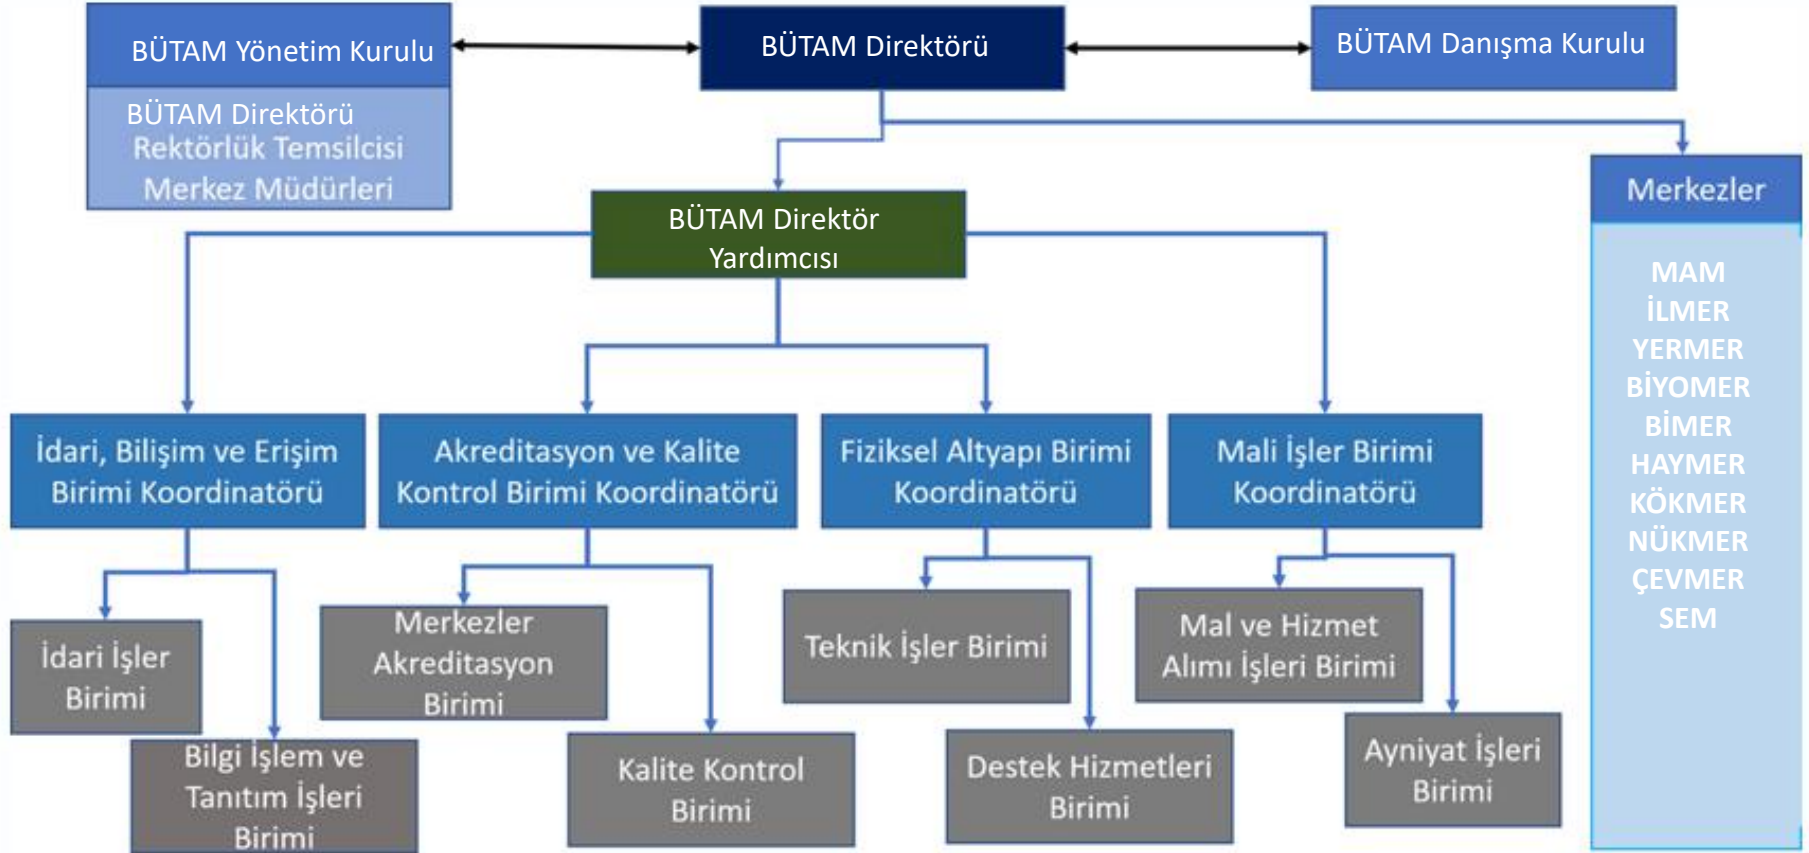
BÜTAM Yönetim Kurulu

BÜTAM Direktörü
Rektörlük Temsilcisi
Merkez Müdürleri

BÜTAM Direktörü

BÜTAM Danışma Kurulu

BÜTAM Direktör Yardımcısı

Merkezler

MAM
İLMER
YERMER
BİYOMER
BİMER
HAYMER
KÖKMER
NÜKMER
ÇEVMER
SEM

İdari, Bilişim ve Erişim Birimi Koordinatörü

Akreditasyon ve Kalite Kontrol Birimi Koordinatörü

Fiziksel Altyapı Birimi Koordinatörü

Mali İşler Birimi Koordinatörü

İdari İşler Birimi

Bilgi İşlem ve Tanıtım İşleri Birimi

Merkezler Akreditasyon Birimi

Kalite Kontrol Birimi

Teknik İşler Birimi

Destek Hizmetleri Birimi

Mal ve Hizmet Alımı İşleri Birimi

Ayniyat İşleri Birimi